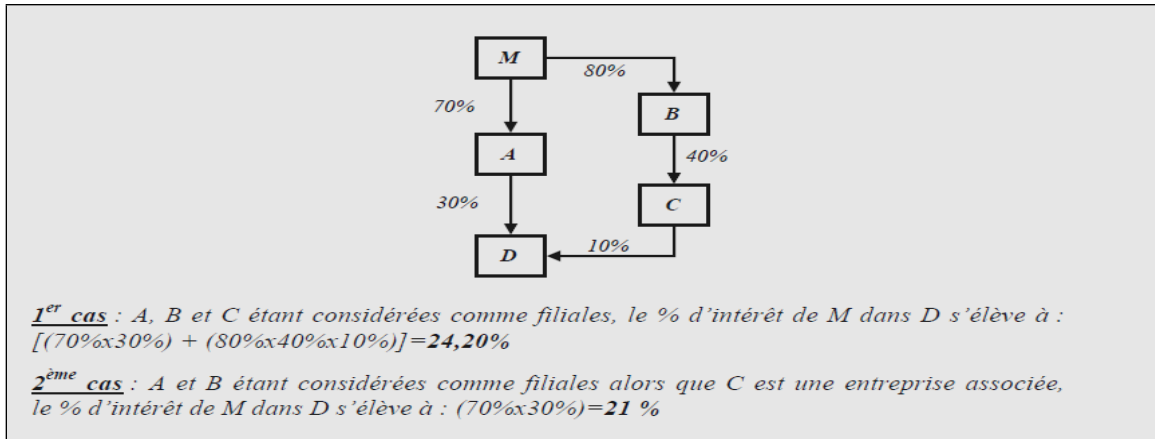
M

80%

70%

B

A

40%

30%

C

D

10%

$1^{er}$ **cas** : A, B et C étant considérées comme filiales, le % d'intérêt de M dans D s'élève à : [(70%x30%) + (80%x40%x10%)]=**24,20%**

$2^{ème}$ **cas** : A et B étant considérées comme filiales alors que C est une entreprise associée, le % d'intérêt de M dans D s'élève à : (70%x30%)=**21 %**